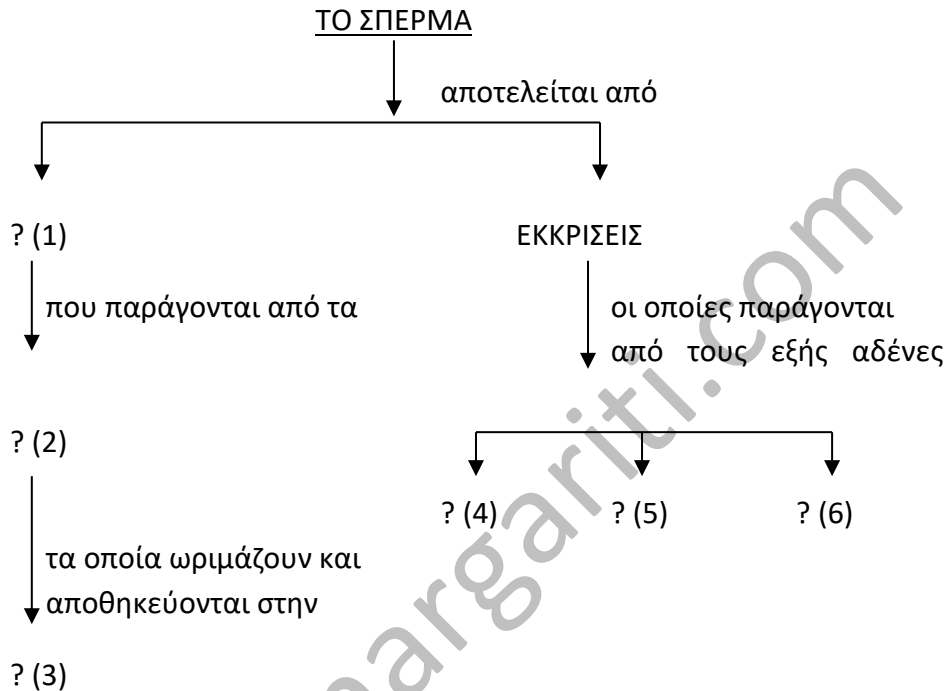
ΤΟ ΣΠΕΡΜΑ

αποτελείται από

? (1)

που παράγονται από τα

? (2)

τα οποία ωριμάζουν και αποθηκεύονται στην

? (3)

ΕΚΚΡΙΣΕΙΣ

οι οποίες παράγονται από τους εξής αδένες

? (4)

? (5)

? (6)

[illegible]margariti.com